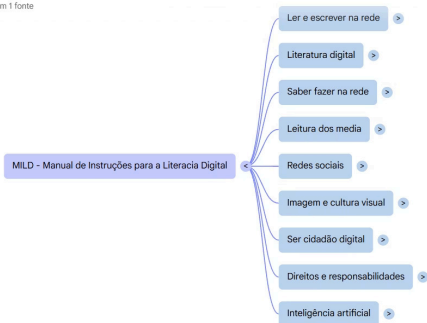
m 1 fonte

MILD - Manual de Instruções para a Literacia Digital <

Ler e escrever na rede >

Literatura digital >

Saber fazer na rede >

Leitura dos media >

Redes sociais >

Imagem e cultura visual >

Ser cidadão digital >

Direitos e responsabilidades >

Inteligência artificial >